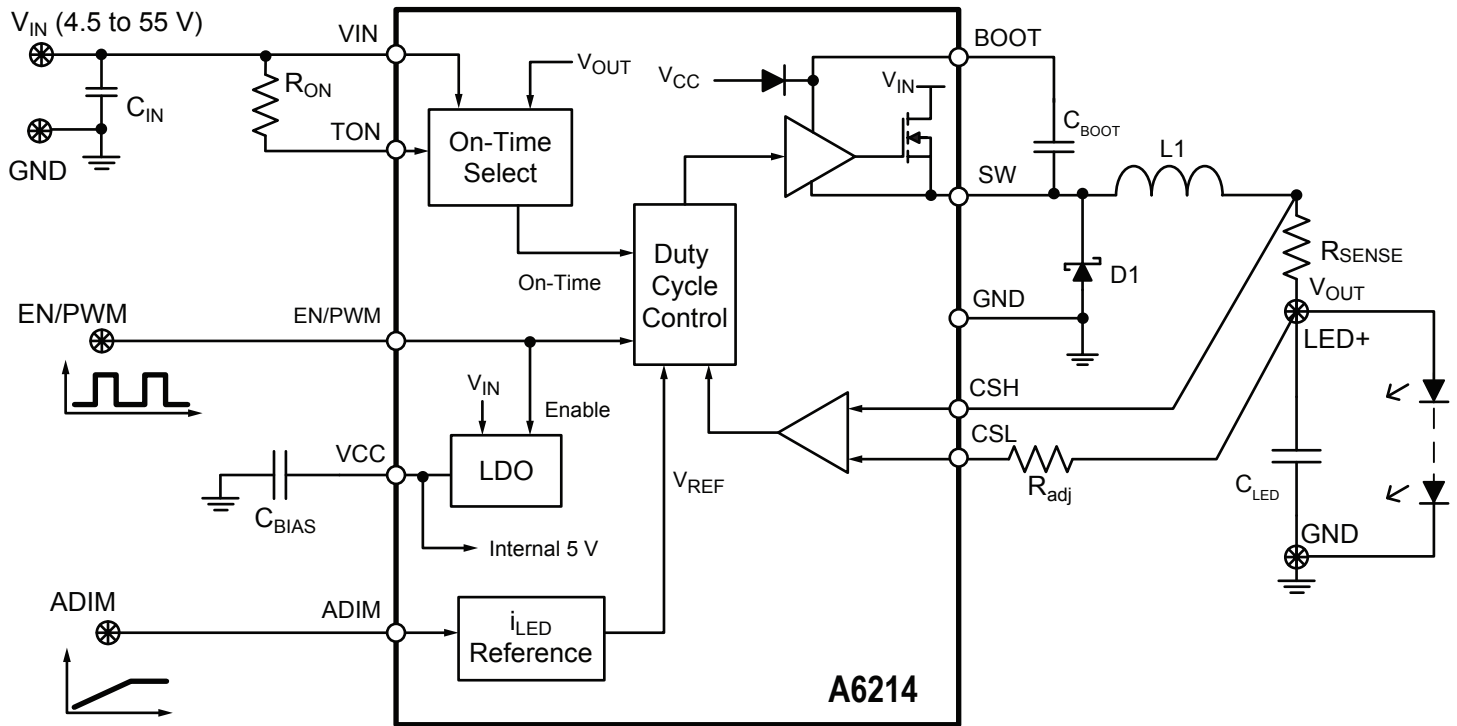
$V_{IN}$ (4.5 to 55 V)

$C_{IN}$

GND

$R_{ON}$

VIN

TON

On-Time Select

$V_{OUT}$

$V_{CC}$

$V_{IN}$

BOOT

$C_{BOOT}$

SW

L1

$R_{SENSE}$

$V_{OUT}$

LED+

D1

GND

On-Time

Duty Cycle Control

EN/PWM

EN/PWM

$V_{IN}$

Enable

LDO

VCC

$C_{BIAS}$

Internal 5 V

$V_{REF}$

CSH

CSL

$R_{adj}$

$C_{LED}$

GND

ADIM

ADIM

$i_{LED}$ Reference

A6214